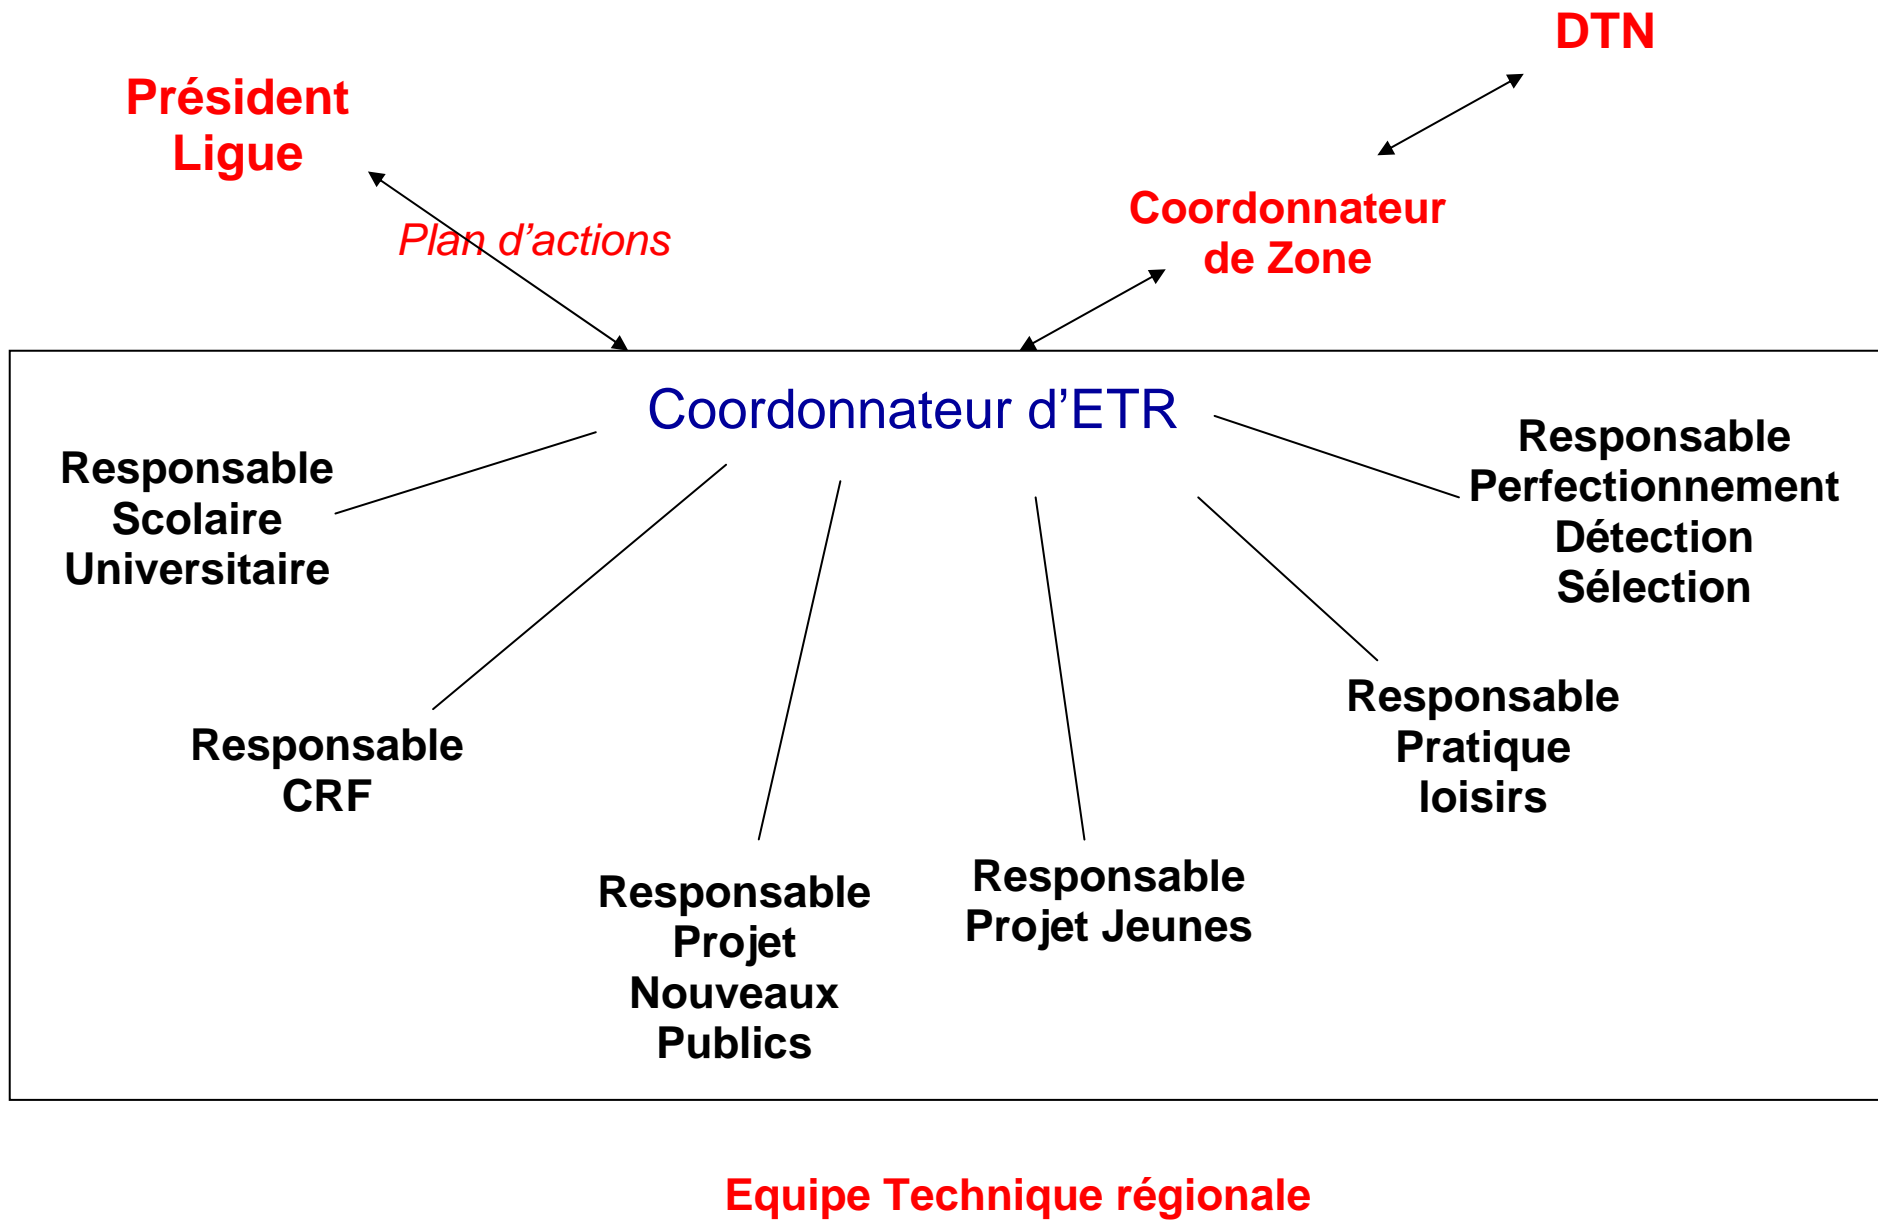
DTN

Président Ligue

Plan d'actions

Coordonnateur de Zone

Coordonnateur d'ETR

Responsable Scolaire Universitaire

Responsable Perfectionnement Détection Sélection

Responsable CRF

Responsable Pratique loisirs

Responsable Projet Nouveaux Publics

Responsable Projet Jeunes

Equipe Technique régionale